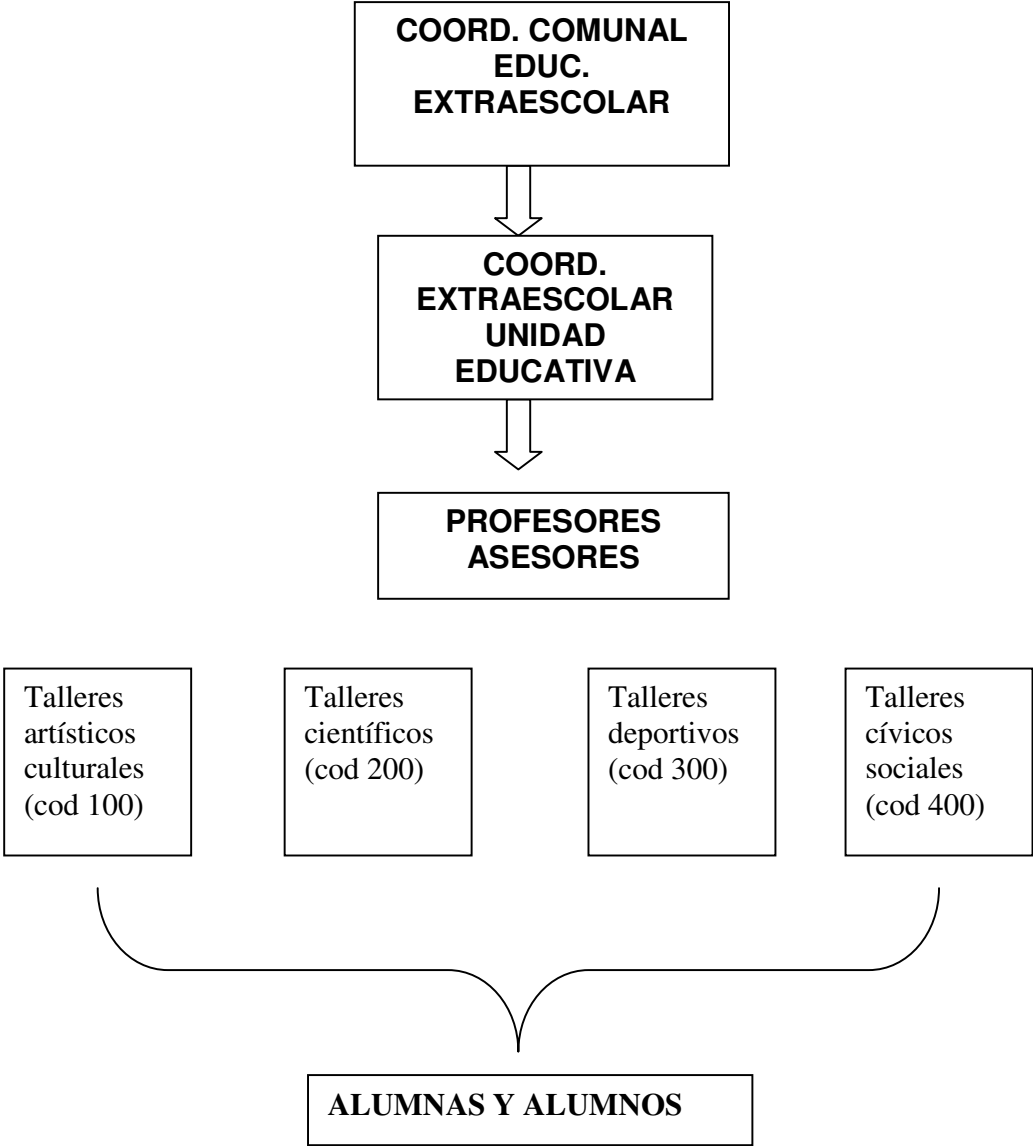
COORD. COMUNAL EDUC. EXTRAESCOLAR

COORD. EXTRAESCOLAR UNIDAD EDUCATIVA

PROFESORES ASESORES

Talleres artísticos culturales (cod 100)

Talleres científicos (cod 200)

Talleres deportivos (cod 300)

Talleres cívicos sociales (cod 400)

ALUMNAS Y ALUMNOS